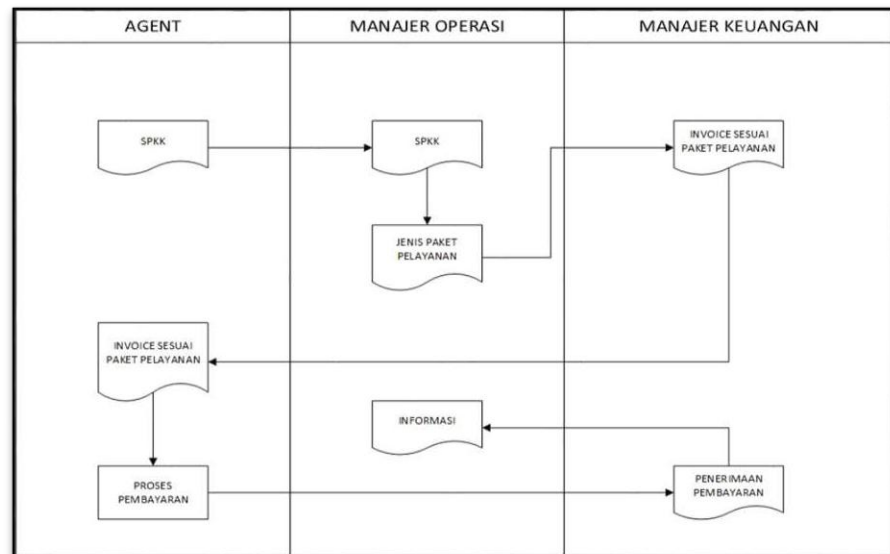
| AGENT | MANAJER OPERASI | MANAJER KEUANGAN |
|---|---|---|

SPKK

SPKK

JENIS PAKET PELAYANAN

INVOICE SESUAI PAKET PELAYANAN

INVOICE SESUAI PAKET PELAYANAN

INFORMASI

PROSES PEMBAYARAN

PENERIMAAN PEMBAYARAN